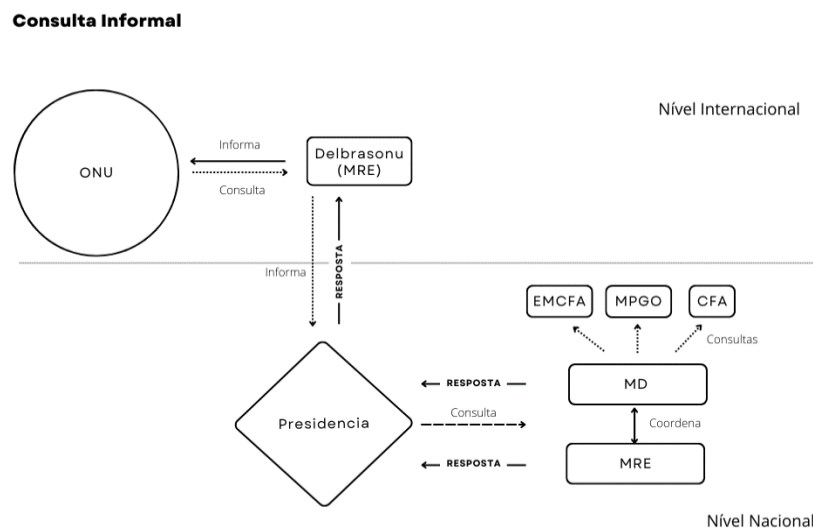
Consulta Informal

Nível Internacional

ONU

Informa

Consulta

Delbrasonu (MRE)

Informa

RESPOSTA

EMCFA

MPGO

CFA

Consultas

RESPOSTA

MD

Presidencia

Consulta

Coordena

RESPOSTA

MRE

Nível Nacional